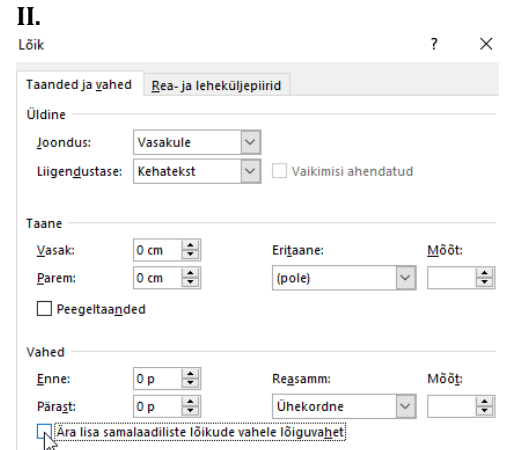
II.
Lõik ? ×

Taanded ja vahed | Rea- ja leheküljepiirid

Üldine
Joondus: Vasakule
Liigendustase: Kehatekst
Vaikimisi ahendatud

Taane
Vasak: 0 cm
Parem: 0 cm
Eritaane: (pole)
Mõõt:
Peegeltaanded

Vahed
Enne: 0 p
Pärast: 0 p
Reasamm: Ühekordne
Mõõt:
Ära lisa samalaadiliste lõikude vahele lõiguvahet